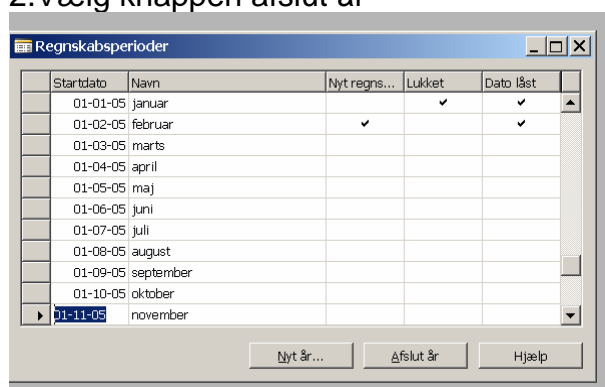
2.Vælg knappen afslut år

Regnskabsperioder

| Startdato | Navn | Nyt regns... | Lukket | Dato låst |
|---|---|---|---|---|
| 01-01-05 | januar | | ✔ | ✔ |
| 01-02-05 | februar | ✔ | | ✔ |
| 01-03-05 | marts | | | |
| 01-04-05 | april | | | |
| 01-05-05 | maj | | | |
| 01-06-05 | juni | | | |
| 01-07-05 | juli | | | |
| 01-08-05 | august | | | |
| 01-09-05 | september | | | |
| 01-10-05 | oktober | | | |
| 01-11-05 | november | | | |

Nyt år... Afslut år Hjælp